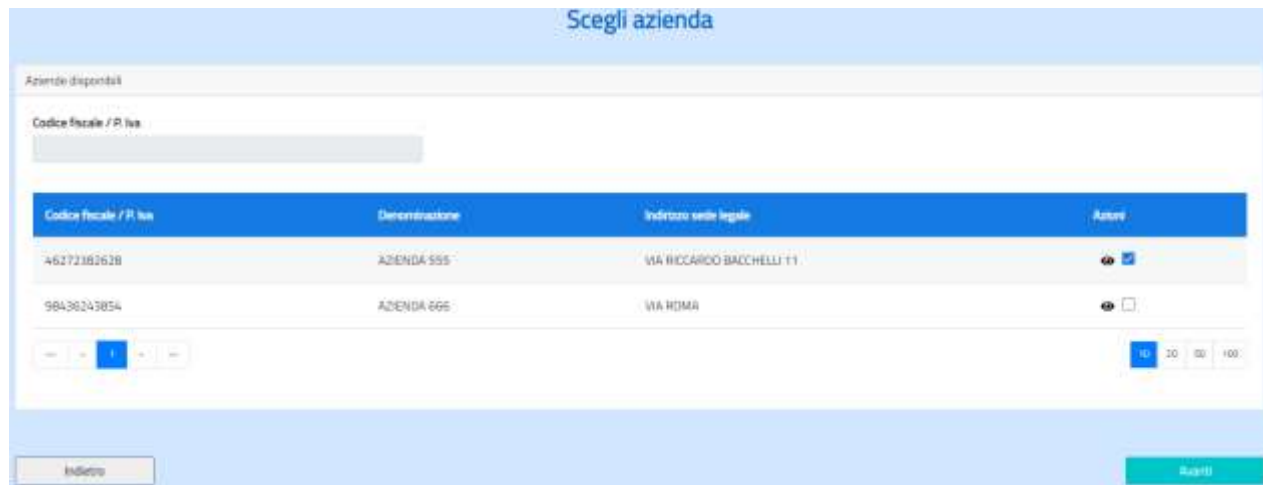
Scegli azienda

Aziende disponibili

Codice fiscale / P. Iva

| Codice fiscale / P. Iva | Denominazione | Indirizzo sede legale | Azioni |
|---|---|---|---|
| 46272382628 | AZIENDA 555 | VIA RICCARDO BACCHELLI 11 | |
| 98436243854 | AZIENDA 666 | VIA ROMA | |

1

10 20 50 100

Indietro

Avanti